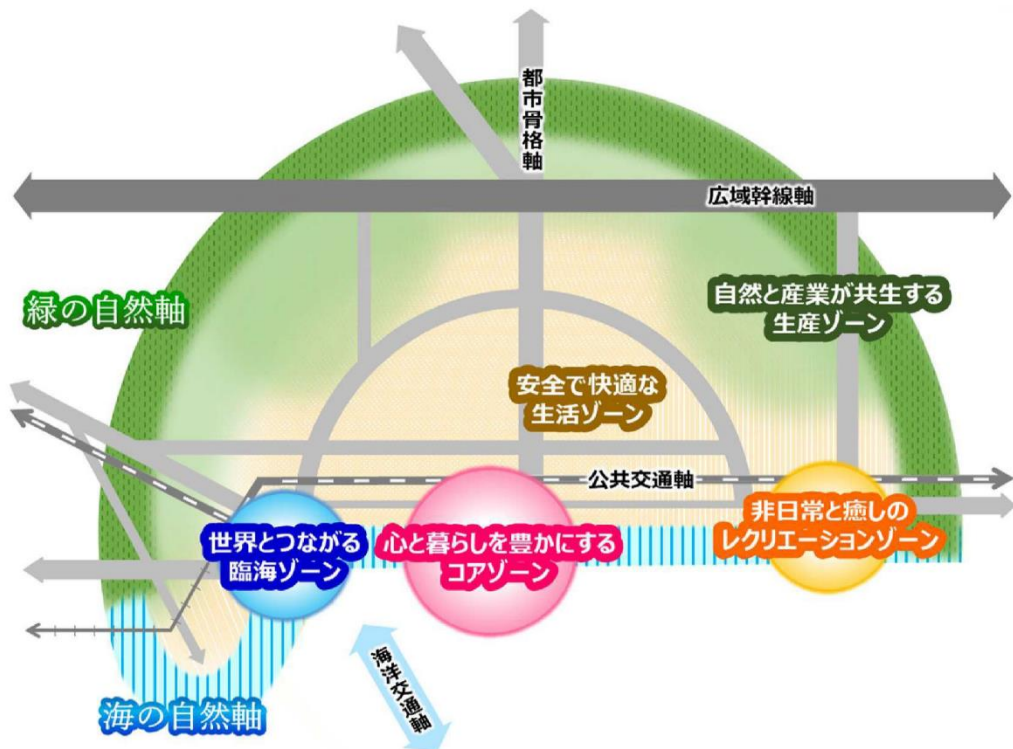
都市骨格軸

広域幹線軸

緑の自然軸

自然と産業が共生する
生産ゾーン

安全で快適な
生活ゾーン

公共交通軸

世界とつながる
臨海ゾーン

心と暮らしを豊かにする
コアゾーン

非日常と癒しの
レクリエーションゾーン

海洋交通軸

海の自然軸